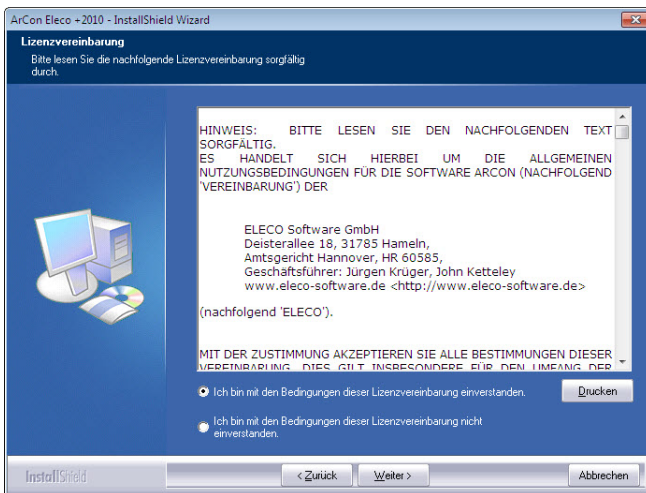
ArCon Eleco +2010 - InstallShield Wizard

Lizenzvereinbarung

Bitte lesen Sie die nachfolgende Lizenzvereinbarung sorgfältig durch.

HINWEIS: BITTE LESEN SIE DEN NACHFOLGENDEN TEXT SORGFÄLTIG.
ES HANDELT SICH HIERBEI UM DIE ALLGEMEINEN NUTZUNGSBEDINGUNGEN FÜR DIE SOFTWARE ARCON (NACHFOLGEND 'VEREINBARUNG') DER

ELECO Software GmbH
Deisterallee 18, 31785 Hameln,
Amtsgericht Hannover, HR 60585,
Geschäftsführer: Jürgen Krüger, John Ketteley
www.eleco-software.de <http://www.eleco-software.de>

(nachfolgend 'ELECO').

MIT DER ZUSTIMMUNG AKZEPTIEREN SIE ALLE BESTIMMUNGEN DIESER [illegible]

Ich bin mit den Bedingungen dieser Lizenzvereinbarung einverstanden.

Drucken

Ich bin mit den Bedingungen dieser Lizenzvereinbarung nicht einverstanden.

InstallShield

< Zurück

Weiter >

Abbrechen